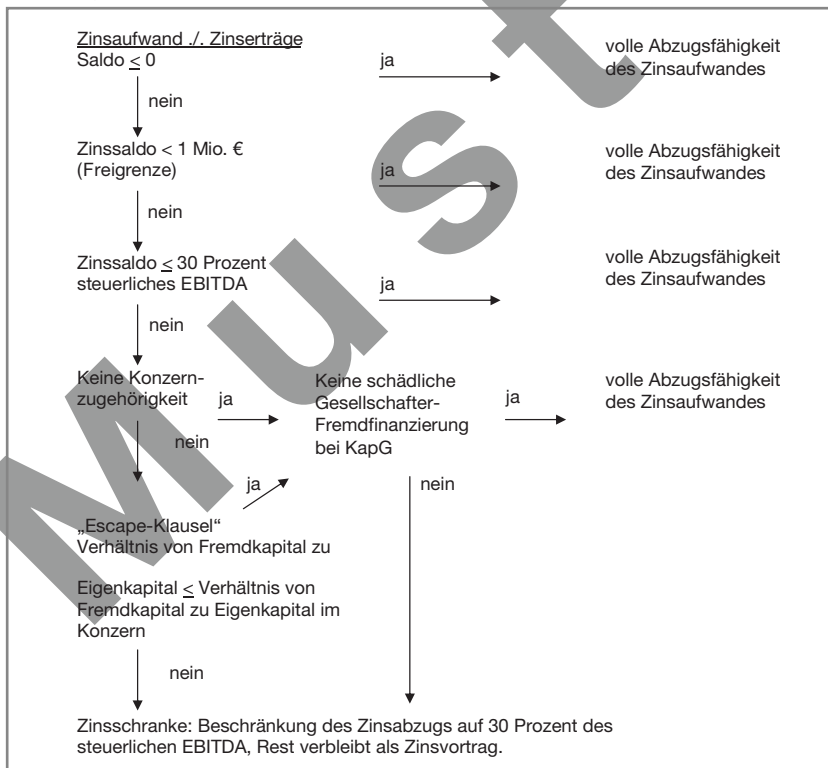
Zinsaufwand ./. Zinserträge
Saldo $\leq$ 0

ja

volle Abzugsfähigkeit des Zinsaufwandes

nein

Zinssaldo < 1 Mio. €
(Freigrenze)

ja

volle Abzugsfähigkeit des Zinsaufwandes

nein

Zinssaldo $\leq$ 30 Prozent steuerliches EBITDA

ja

volle Abzugsfähigkeit des Zinsaufwandes

nein

Keine Konzernzugehörigkeit

ja

Keine schädliche Gesellschafter-Fremdfinanzierung bei KapG

ja

volle Abzugsfähigkeit des Zinsaufwandes

nein

ja

nein

„Escape-Klausel"
Verhältnis von Fremdkapital zu

Eigenkapital $\leq$ Verhältnis von Fremdkapital zu Eigenkapital im Konzern

nein

Zinsschranke: Beschränkung des Zinsabzugs auf 30 Prozent des steuerlichen EBITDA, Rest verbleibt als Zinsvortrag.

Muster